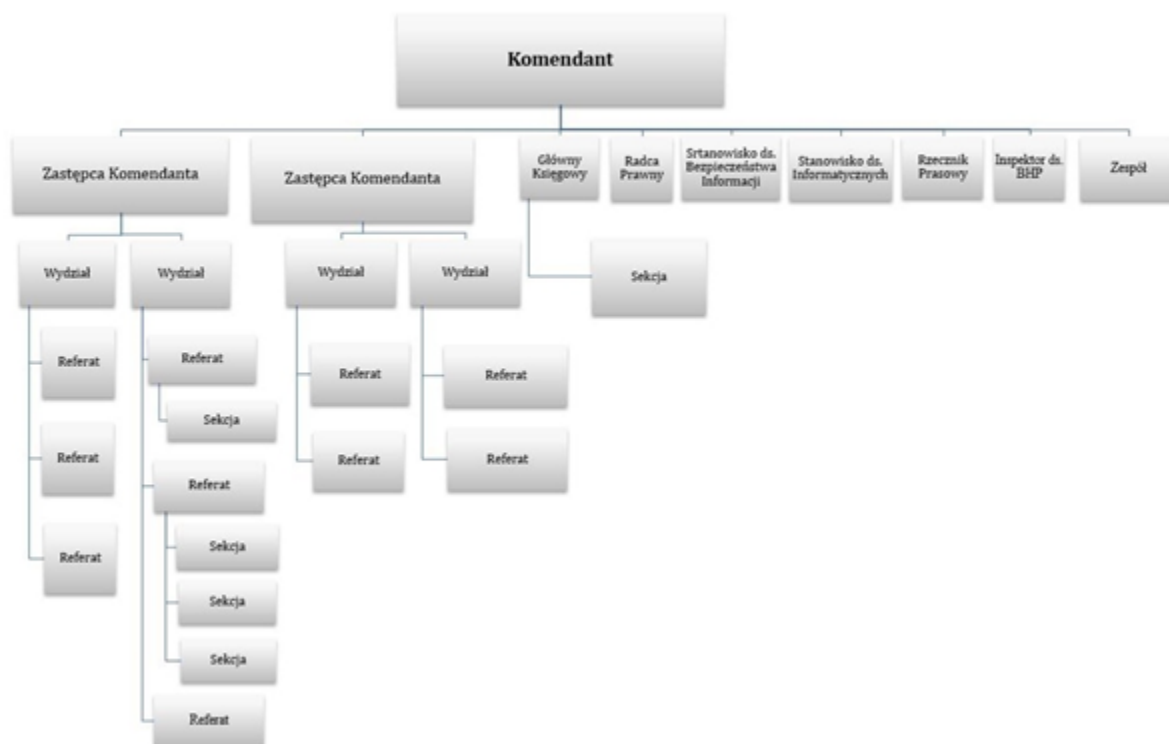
Komendant

Zastępca Komendanta

Zastępca Komendanta

Główny Księgowy

Radca Prawny

Srtanowisko ds. Bezpieczeństwa Informacji

Stanowisko ds. Informatycznych

Rzecznik Prasowy

Inspektor ds. BHP

Zespół

Wydział

Wydział

Wydział

Wydział

Sekcja

Referat

Referat

Referat

Referat

Sekcja

Referat

Sekcja

Sekcja

Sekcja

Referat

Referat

Referat

Referat

Referat